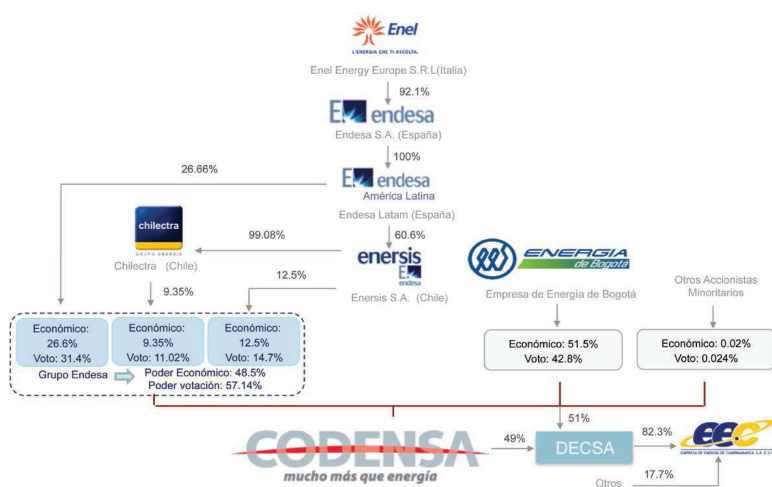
Enel
L'ENERGIA CHE TI ASCOLTA.

Enel Energy Europe S.R.L(Italia)

92.1%

endesa
Endesa S.A. (España)

100%

26.66%

endesa
América Latina
Endesa Latam (España)

chilectra
GRUPO ENERSIS

99.08%

60.6%

enersis

ENERGIA de Bogotá

Chilectra (Chile)

12.5%

Enersis S.A. (Chile)

Empresa de Energía de Bogotá

Otros Accionistas Minoritarios

9.35%

Económico: 26.6%
Voto: 31.4%

Económico: 9.35%
Voto: 11.02%

Económico: 12.5%
Voto: 14.7%

Grupo Endesa

Poder Económico: 48.5%
Poder votación: 57.14%

Económico: 51.5%
Voto: 42.8%

Económico: 0.02%
Voto: 0.024%

51%

CODENSA
mucho más que energía

49%

DECSA

82.3%

EEC
EMPRESA DE ENERGIA DE CUNDINAMARCA S.A. E.S.P.

17.7%

Otros